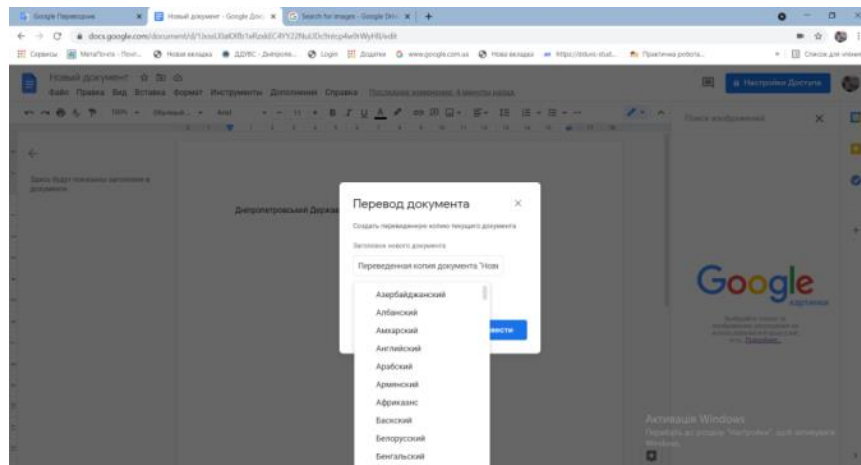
Google Переводчик × Новый документ - Google Док × Search for images - Google Dri × +

docs.google.com/document/d/1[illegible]/edit

Сервисы МетаПочта Новая вкладка ДДУВС Login Додатки G www.google.com.ua Новая вкладка Практична робота Список для чтения

Новый документ
Файл Правка Вид Вставка Формат Инструменты Дополнения Справка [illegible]

Настройки Доступа

Здесь будут показаны заголовки в документе.

Днепропетровський Держа

Перевод документа
Создать переведенную копию текущего документа
Заголовок нового документа
Переведенная копия документа "Нов
Азербайджанский
Албанский
Амхарский
Английский
Арабский
Армянский
Африкаанс
Баскский
Белорусский
Бенгальский
вести

Поиск изображений
Google
картинки
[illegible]

Активация Windows
Перейдіть до розділу "Настройки", щоб активувати Windows.